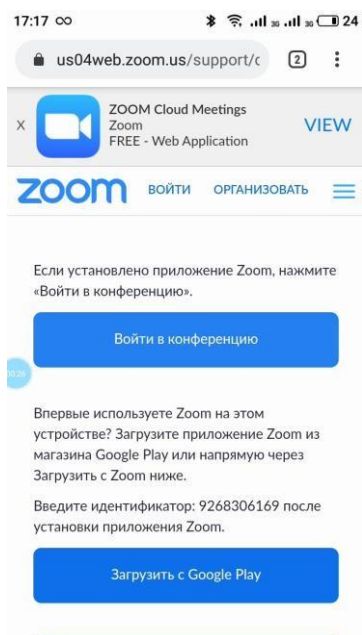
17:17 ∞ 24

us04web.zoom.us/support/c 2 ⋮

x ZOOM Cloud Meetings
Zoom
FREE - Web Application
VIEW

zoom ВОЙТИ ОРГАНИЗОВАТЬ

Если установлено приложение Zoom, нажмите «Войти в конференцию».

Войти в конференцию

Впервые используете Zoom на этом устройстве? Загрузите приложение Zoom из магазина Google Play или напрямую через Загрузить с Zoom ниже.

Введите идентификатор: 9268306169 после установки приложения Zoom.

Загрузить с Google Play